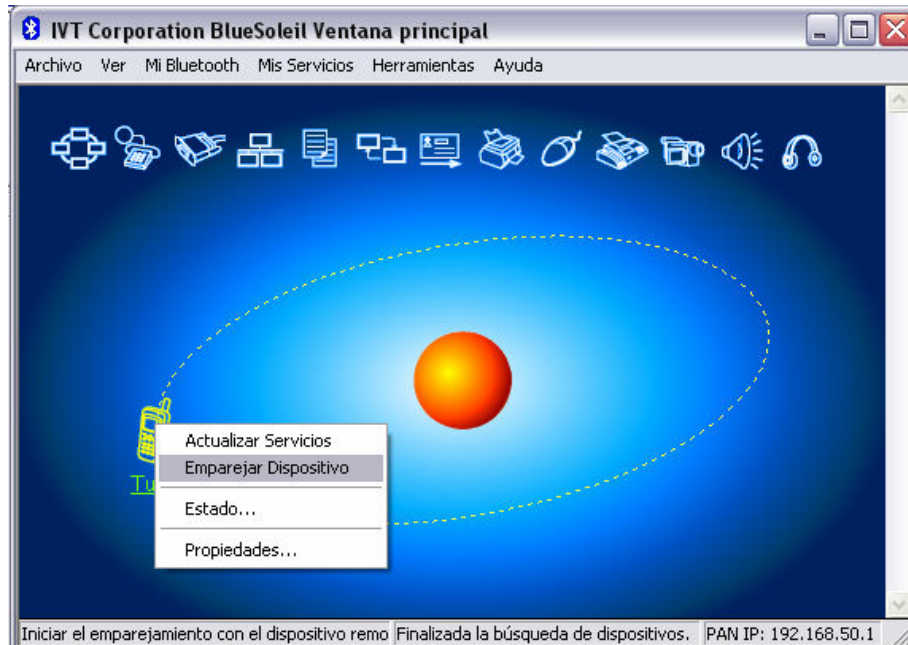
IVT Corporation BlueSoleil Ventana principal

Archivo Ver Mi Bluetooth Mis Servicios Herramientas Ayuda

Tu

Actualizar Servicios
Emparejar Dispositivo
Estado...
Propiedades...

Iniciar el emparejamiento con el dispositivo remo | Finalizada la búsqueda de dispositivos. | PAN IP: 192.168.50.1